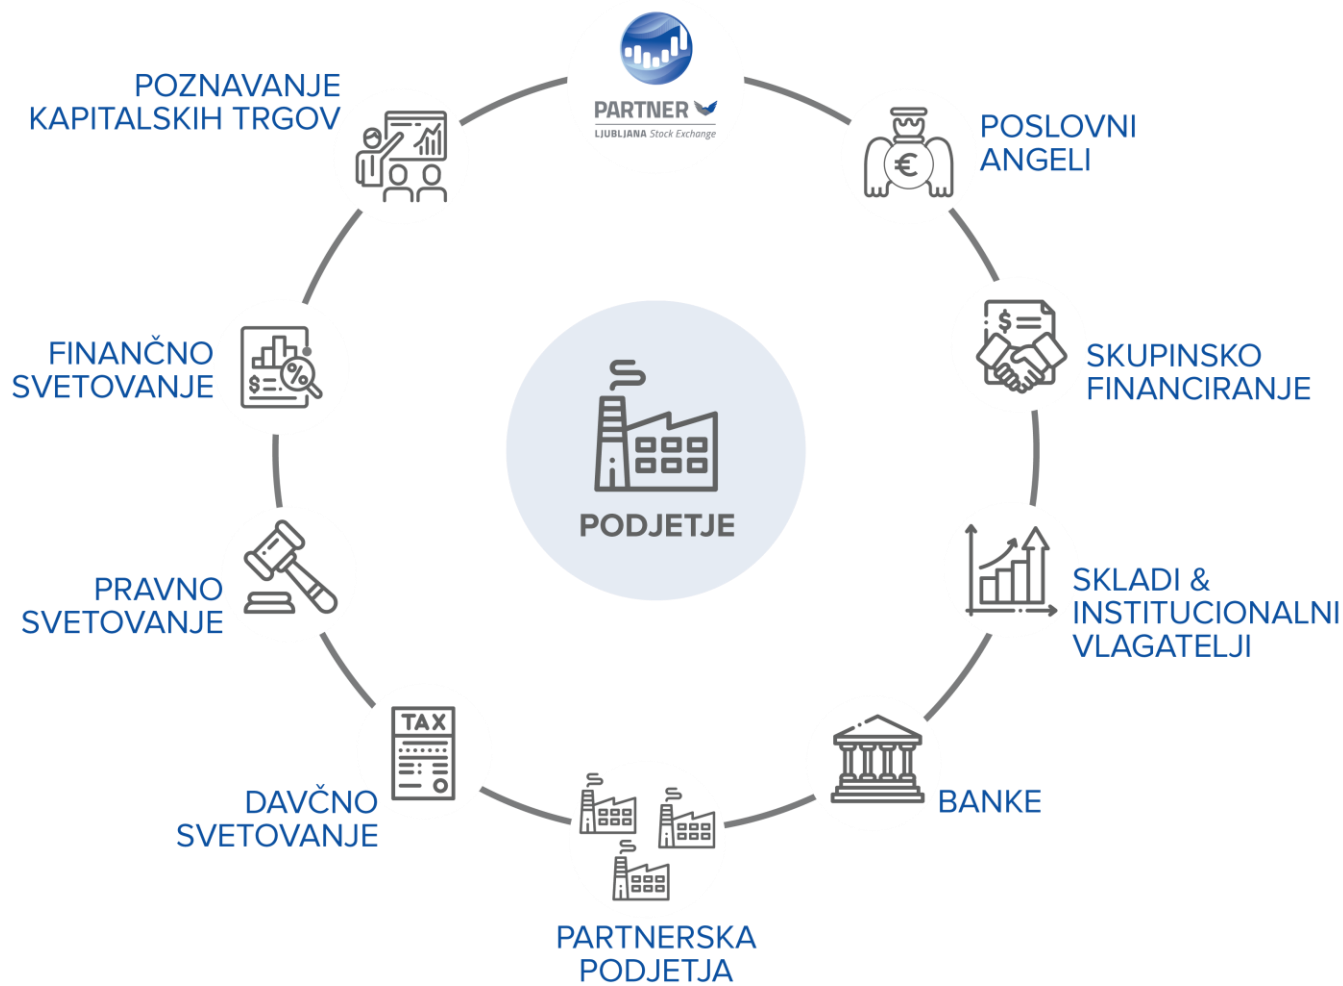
PARTNER
LJUBLJANA Stock Exchange

POZNAVANJE KAPITALSKIH TRGOV

POSLOVNI ANGELI

FINANČNO SVETOVANJE

SKUPINSKO FINANCIRANJE

PODJETJE

PRAVNO SVETOVANJE

SKLADI & INSTITUCIONALNI VLAGATELJI

TAX

DAVČNO SVETOVANJE

BANKE

PARTNERSKA PODJETJA